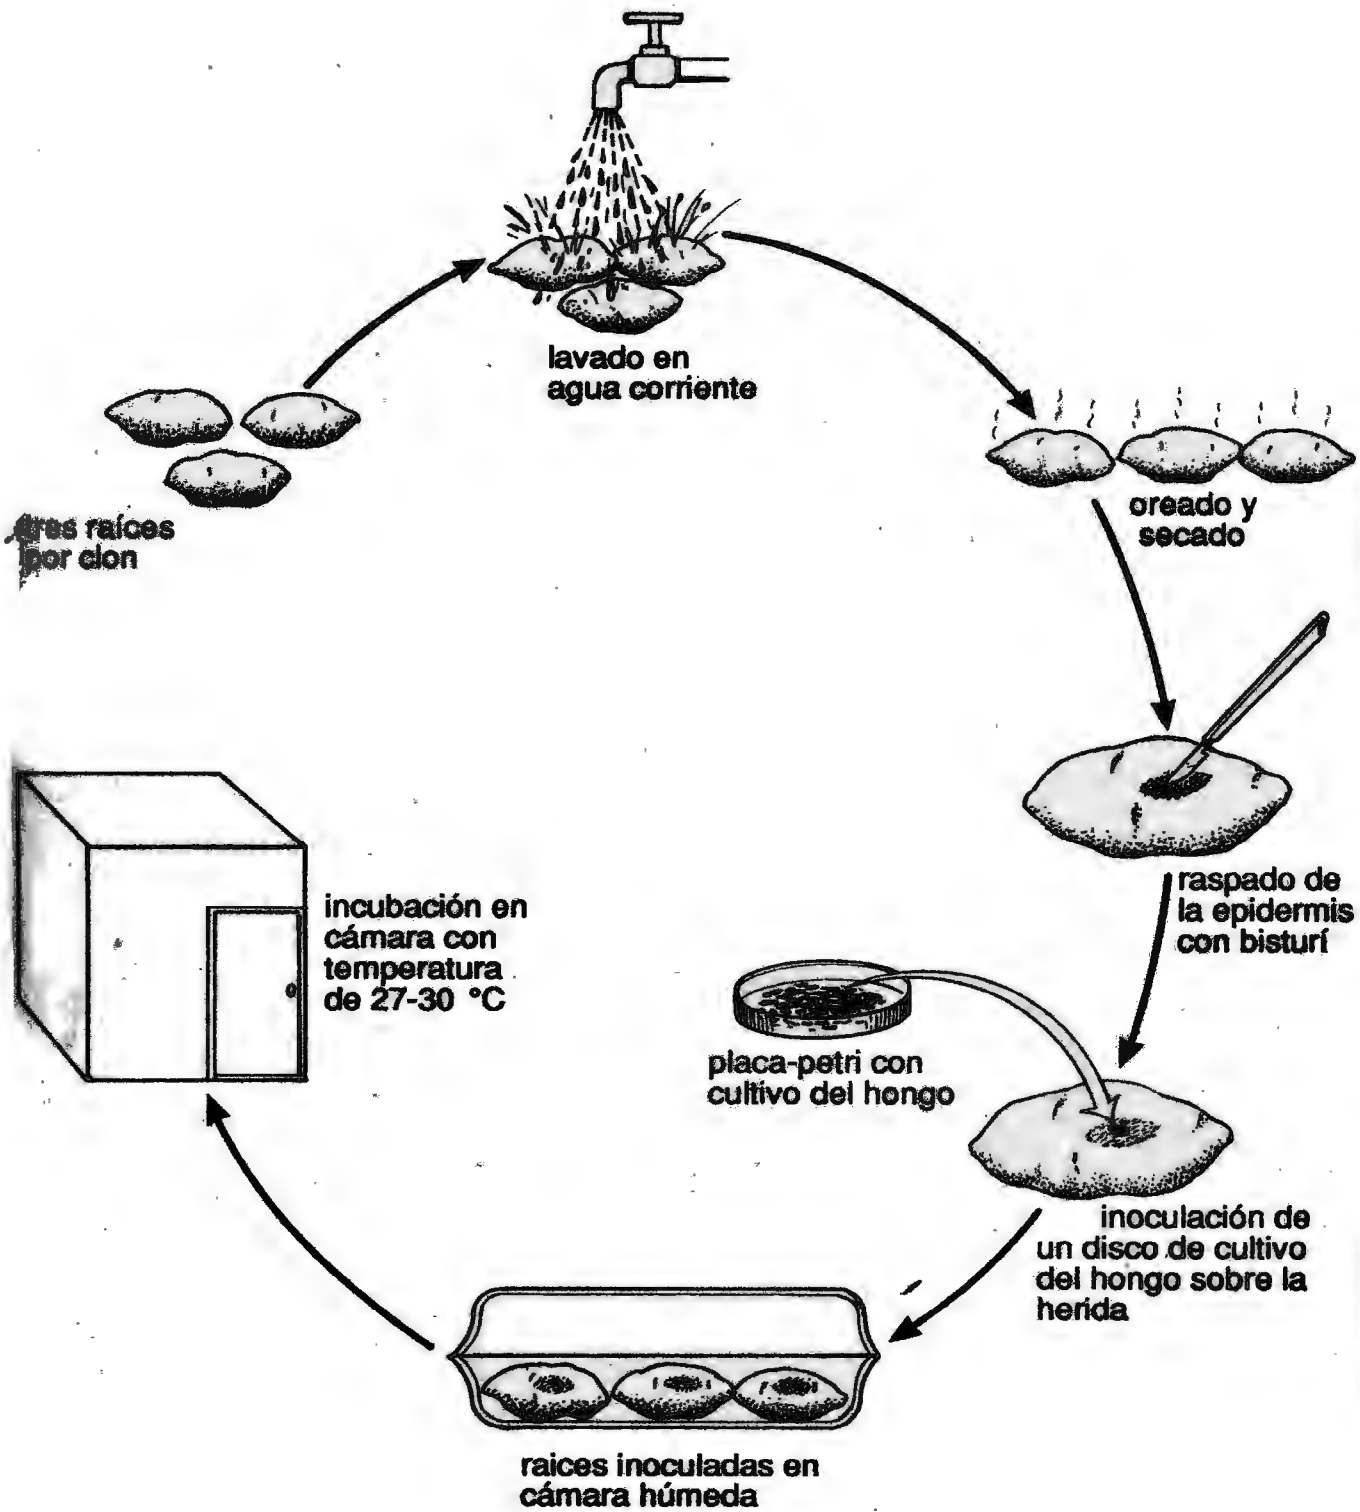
lavado en agua corriente

oreado y secado

raspado de la epidermis con bisturí

placa-petri con cultivo del hongo

inoculación de un disco de cultivo del hongo sobre la herida

raices inoculadas en cámara húmeda

incubación en cámara con temperatura de 27-30 °C

tres raíces por clon